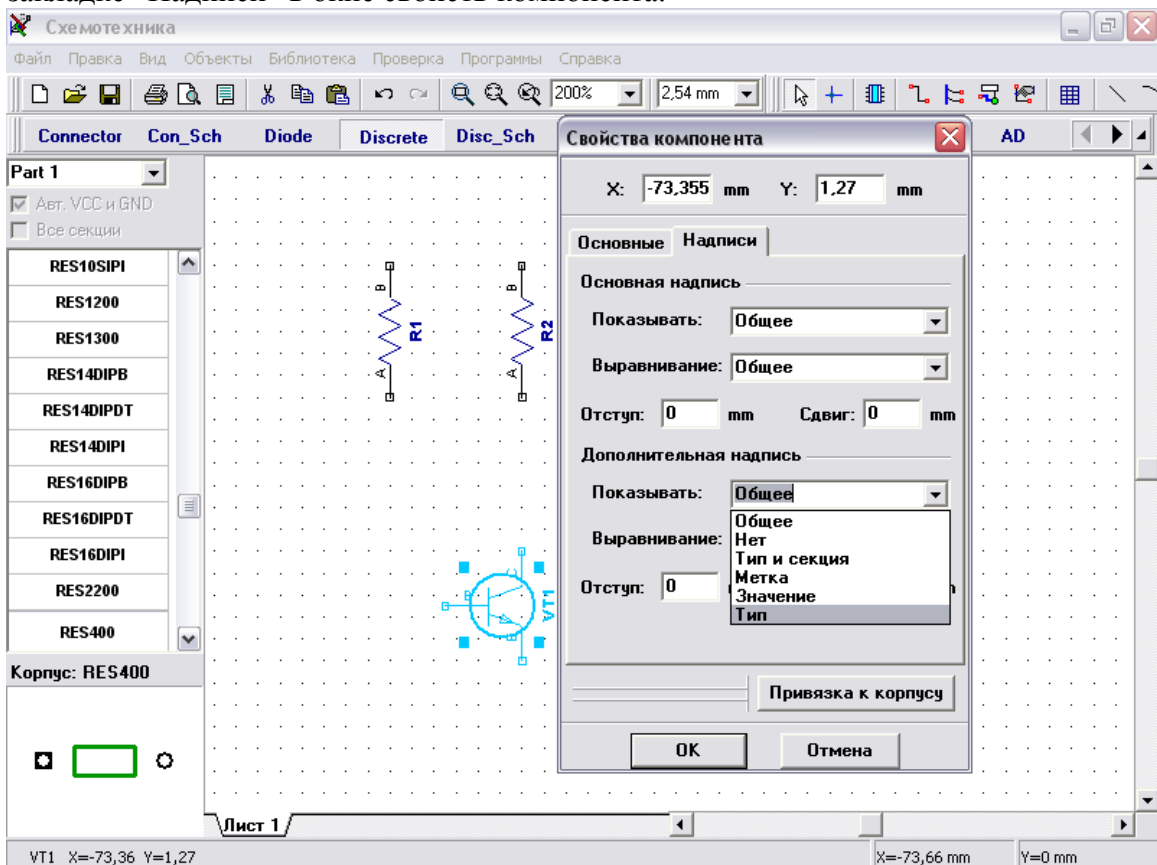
закладке "Надписи" в окне свойств компонента.

Схемотехника

Файл Правка Вид Объекты Библиотека Проверка Программы Справка

200%
2,54 mm

Connector Con_Sch Diode Discrete Disc_Sch AD

Part 1
Авт. VCC и GND
Все секции

RES10SIPI
RES1200
RES1300
RES14DIPB
RES14DIPDT
RES14DIPI
RES16DIPB
RES16DIPDT
RES16DIPI
RES2200
RES400

Корпус: RES400

B
R1
A
B
R2
A
VT1

Свойства компонента

X: -73,355 mm Y: 1,27 mm

Основные Надписи

Основная надпись

Показывать: Общее

Выравнивание: Общее

Отступ: 0 mm Сдвиг: 0 mm

Дополнительная надпись

Показывать: Общее

Выравнивание:

Общее
Нет
Тип и секция
Метка
Значение
Тип

Отступ: 0

Привязка к корпусу

OK Отмена

Лист 1

VT1 X=-73,36 Y=1,27
X=-73,66 mm Y=0 mm